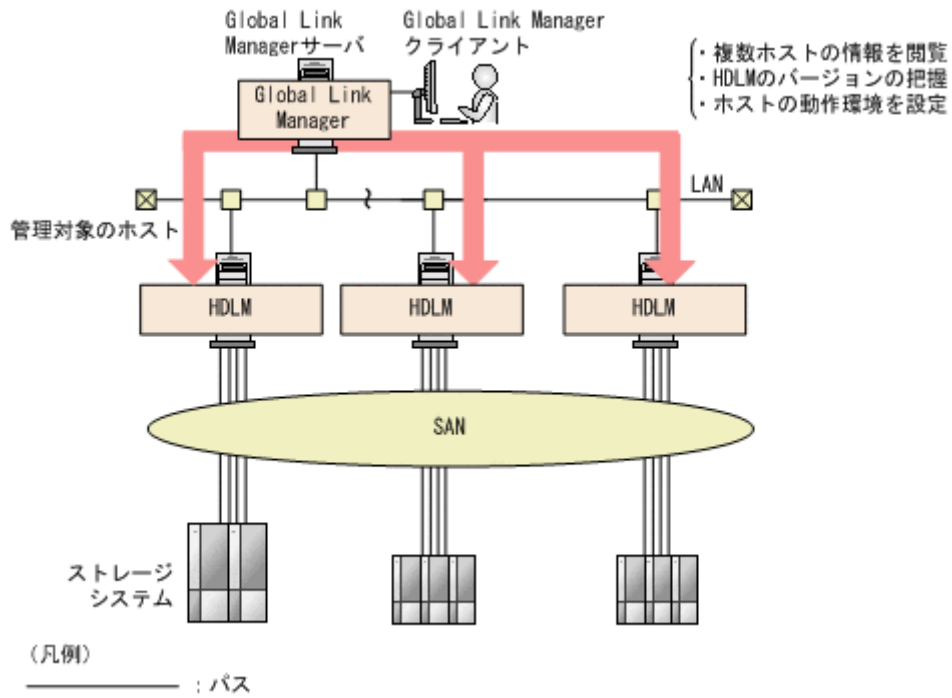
Global Link Managerサーバ

Global Link Managerクライアント

・複数ホストの情報を閲覧
・HDLMのバージョンの把握
・ホストの動作環境を設定

Global Link Manager

LAN

管理対象のホスト

HDLM

HDLM

HDLM

SAN

ストレージシステム

(凡例)

: パス